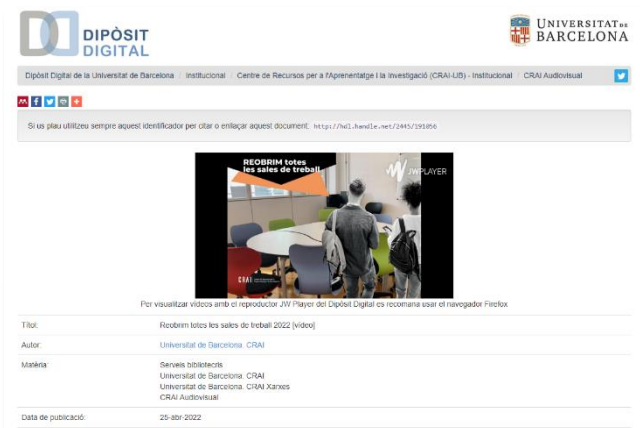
DIPÒSIT DIGITAL

UNIVERSITAT DE BARCELONA

Dipòsit Digital de la Universitat de Barcelona / Institucional / Centre de Recursos per a l'Aprenentatge i la Investigació (CRAI-UB) - Institucional / CRAI Audiovisual

Si us plau utilitzeu sempre aquest identificador per citar o enllaçar aquest document: http://hdl.handle.net/2445/191056

REOBRIM totes les sales de treball

JW PLAYER

CRAI

Per visualitzar vídeos amb el reproductor JW Player del Dipòsit Digital es recomana usar el navegador Firefox

| | |
|---|---|
| Títol: | Reobrim totes les sales de treball 2022 [vídeo] |
| Autor: | Universitat de Barcelona. CRAI |
| Matèria: | Serveis bibliotecaris<br>Universitat de Barcelona. CRAI<br>Universitat de Barcelona. CRAI Xarxes<br>CRAI Audiovisual |
| Data de publicació: | 25-abr-2022 |